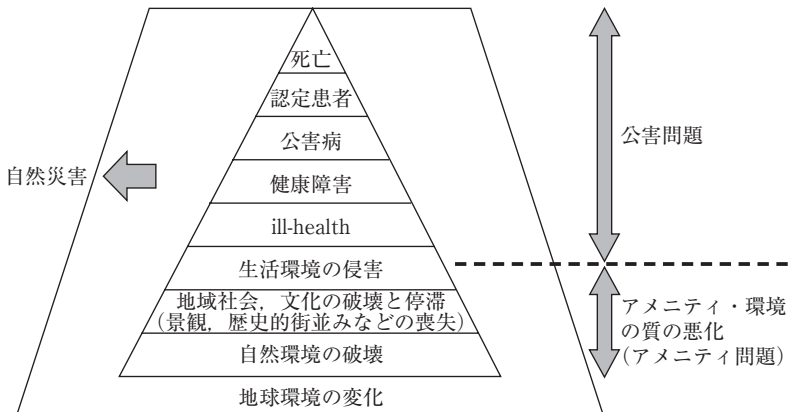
死亡

認定患者

公害病

健康障害

ill-health

生活環境の侵害

地域社会，文化の破壊と停滞（景観，歴史的街並みなどの喪失）

自然環境の破壊

地球環境の変化

自然災害

公害問題

アメニティ・環境の質の悪化（アメニティ問題）